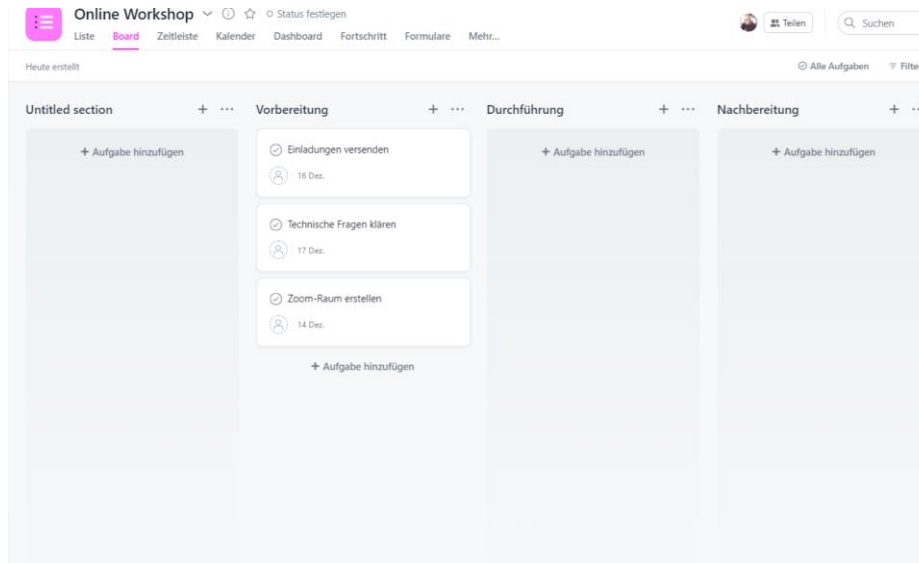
Online Workshop ⌄ ⓘ ☆ ○ Status festlegen

Liste Board Zeitleiste Kalender Dashboard Fortschritt Formulare Mehr...

Teilen Suchen

Heute erstellt

Alle Aufgaben Filter

Untitled section + ···

+ Aufgabe hinzufügen

Vorbereitung + ···

Einladungen versenden

16 Dez.

Technische Fragen klären

17 Dez.

Zoom-Raum erstellen

14 Dez.

+ Aufgabe hinzufügen

Durchführung + ···

+ Aufgabe hinzufügen

Nachbereitung +

+ Aufgabe hinzufügen